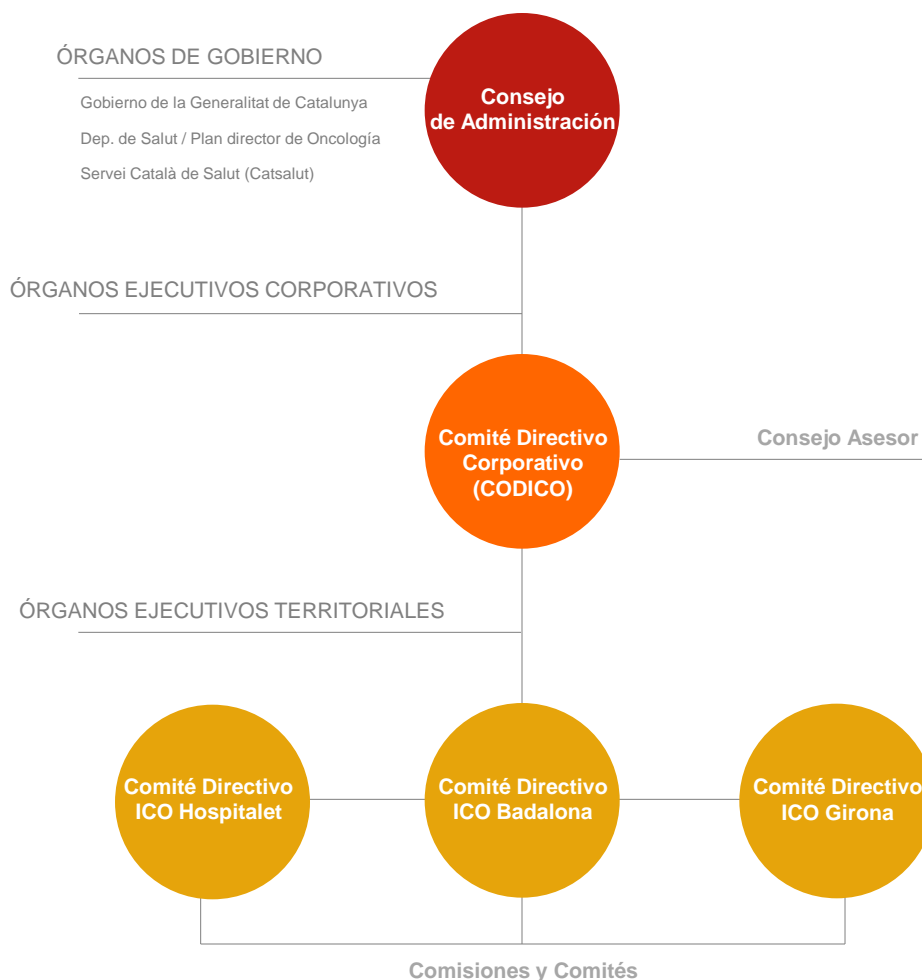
ÓRGANOS DE GOBIERNO

Gobierno de la Generalitat de Catalunya

Dep. de Salut / Plan director de Oncología

Servei Català de Salut (Catsalut)

Consejo de Administración

ÓRGANOS EJECUTIVOS CORPORATIVOS

Comité Directivo Corporativo (CODICO)

Consejo Asesor

ÓRGANOS EJECUTIVOS TERRITORIALES

Comité Directivo ICO Hospitalet

Comité Directivo ICO Badalona

Comité Directivo ICO Girona

Comisiones y Comités